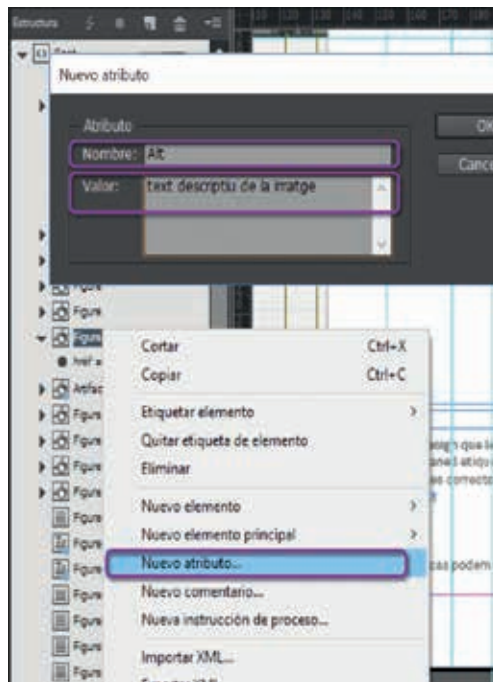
Estructura

Nuevo atributo

Atributo

Nombre: Alt

Valor: text descriptiu de la imatge

OK

Canc

Figure

Figure

Figure

href a

Artifac

Figure

Figure

Figure

Figure

Figure

Figure

Figure

Figure

Figure

Figure

Figure

Cortar Ctrl+X

Copiar Ctrl+C

Etiquetar elemento >

Quitar etiqueta de elemento

Eliminar

Nuevo elemento >

Nuevo elemento principal >

Nuevo atributo...

Nuevo comentario...

Nueva instrucción de proceso...

Importar XML...